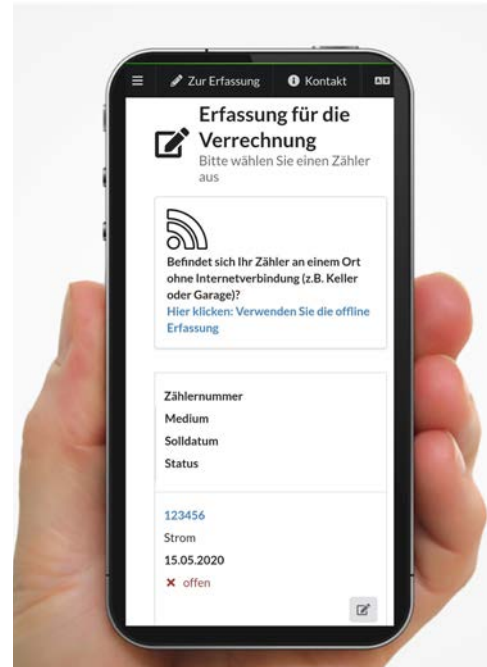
Zur Erfassung Kontakt

Erfassung für die Verrechnung
Bitte wählen Sie einen Zähler aus

Befindet sich Ihr Zähler an einem Ort ohne Internetverbindung (z.B. Keller oder Garage)?
Hier klicken: Verwenden Sie die offline Erfassung

Zählernummer
Medium
Solldatum
Status

123456
Strom
15.05.2020
× offen